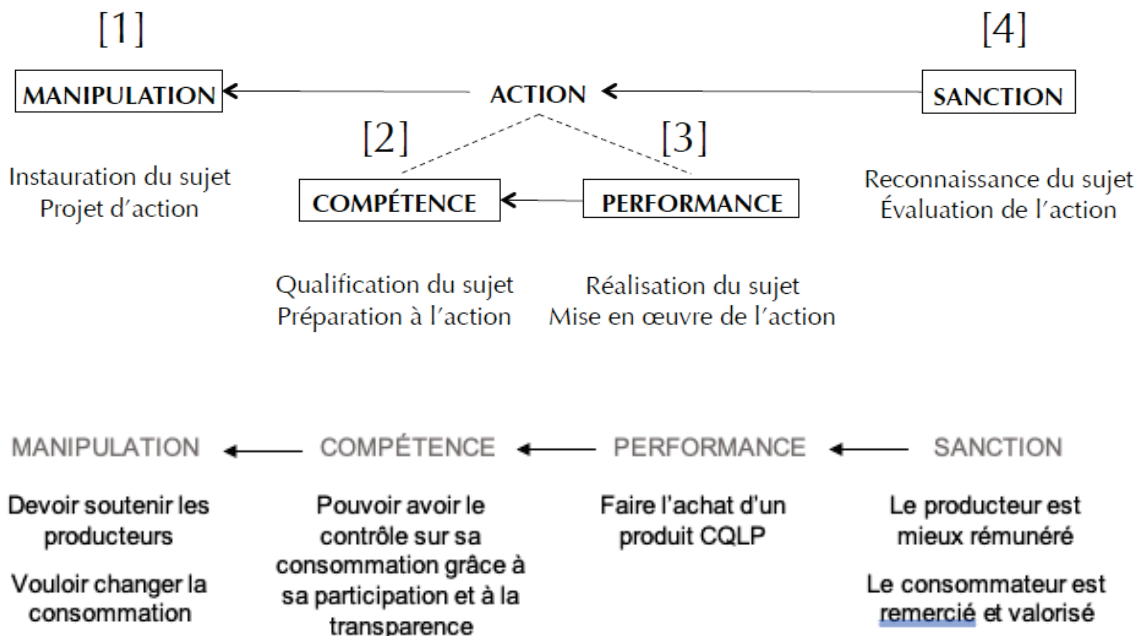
[1]

[4]

MANIPULATION

ACTION

SANCTION

[2]

[3]

Instauration du sujet
Projet d'action

COMPÉTENCE

PERFORMANCE

Reconnaissance du sujet
Évaluation de l'action

Qualification du sujet
Préparation à l'action

Réalisation du sujet
Mise en œuvre de l'action

MANIPULATION

COMPÉTENCE

PERFORMANCE

SANCTION

Devoir soutenir les producteurs

Vouloir changer la consommation

Pouvoir avoir le contrôle sur sa consommation grâce à sa participation et à la transparence

Faire l'achat d'un produit CQLP

Le producteur est mieux rémunéré

Le consommateur est remercié et valorisé